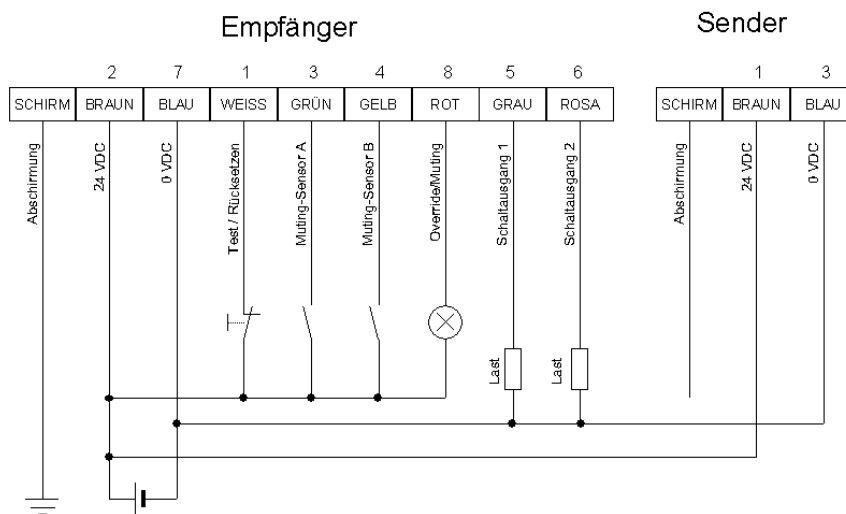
Empfänger

Sender

| | 2 | 7 | 1 | 3 | 4 | 8 | 5 | 6 |
|---|---|---|---|---|---|---|---|---|
| SCHIRM | BRAUN | BLAU | WEISS | GRÜN | GELB | ROT | GRAU | ROSA |

| | 1 | 3 |
|---|---|---|
| SCHIRM | BRAUN | BLAU |

Abschirmung
24 VDC
0 VDC
Test / Rücksetzen
Muting-Sensor A
Muting-Sensor B
Override/Muting
Schaltausgang 1
Schaltausgang 2
Abschirmung
24 VDC
0 VDC

Last
Last